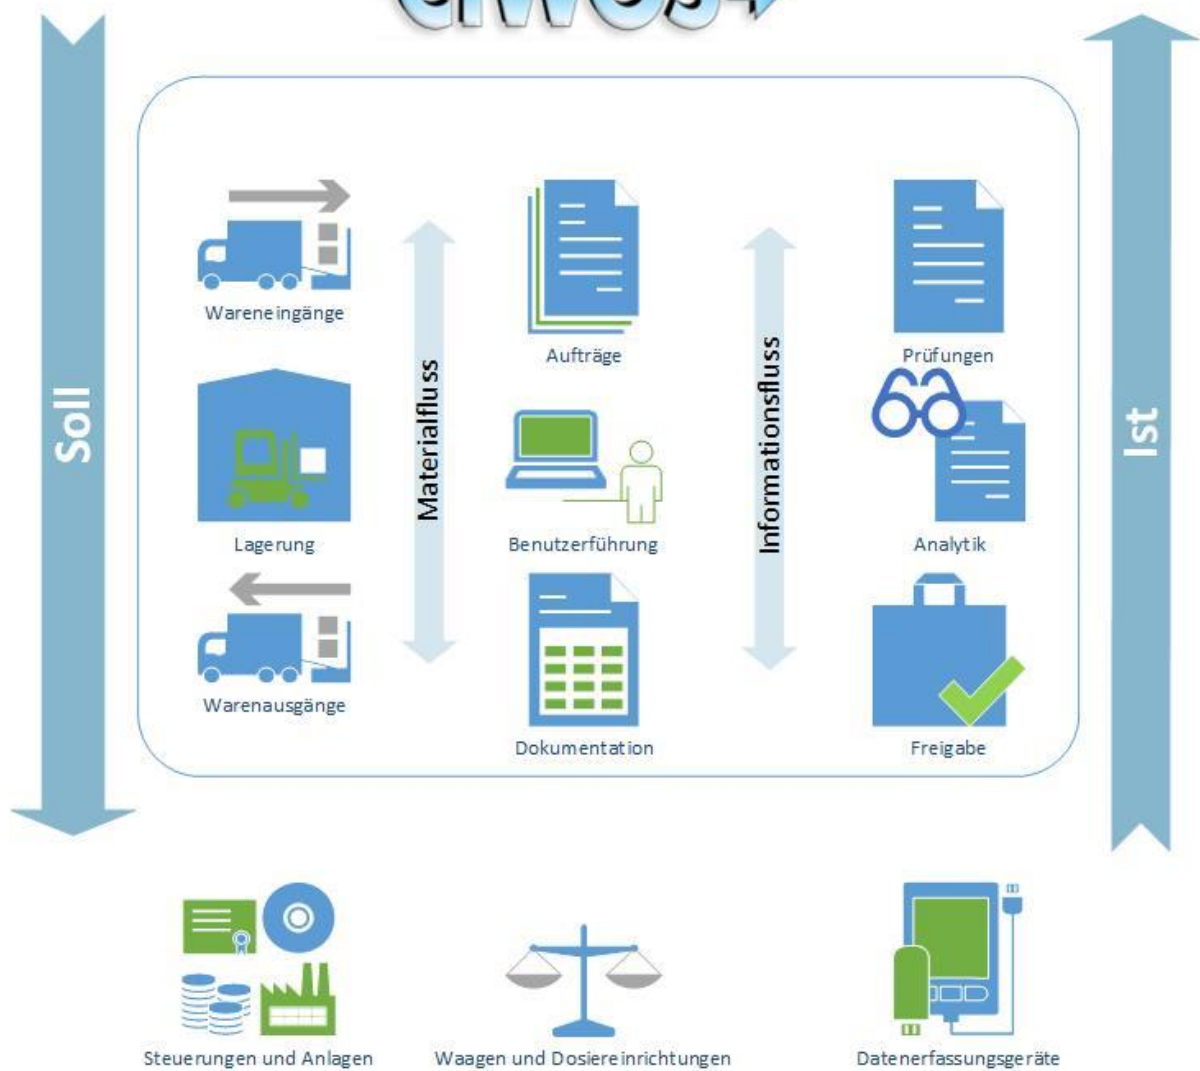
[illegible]

Soll

Wareneingänge

Lagerung

Warenausgänge

Materialfluss

Aufträge

Benutzerführung

Dokumentation

Informationsfluss

Prüfungen

Analytik

Freigabe

Ist

Steuerungen und Anlagen

Waagen und Dosiereinrichtungen

Datenerfassungsgeräte